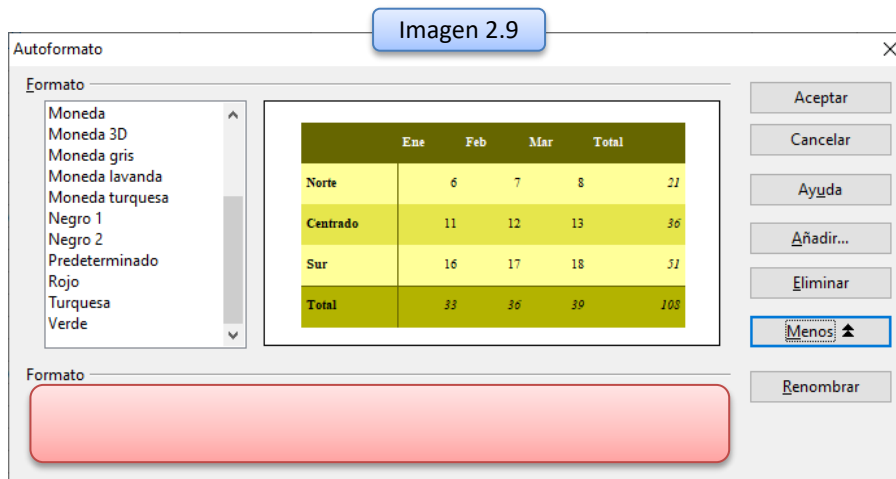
Imagen 2.9

Autoformato

Formato

Moneda
Moneda 3D
Moneda gris
Moneda lavanda
Moneda turquesa
Negro 1
Negro 2
Predeterminado
Rojo
Turquesa
Verde

| | Ene | Feb | Mar | Total |
|---|---|---|---|---|
| Norte | 6 | 7 | 8 | 21 |
| Centrado | 11 | 12 | 13 | 36 |
| Sur | 16 | 17 | 18 | 51 |
| Total | 33 | 36 | 39 | 108 |

Aceptar
Cancelar
Ayuda
Añadir...
Eliminar
Menos
Formato
Renombrar
×